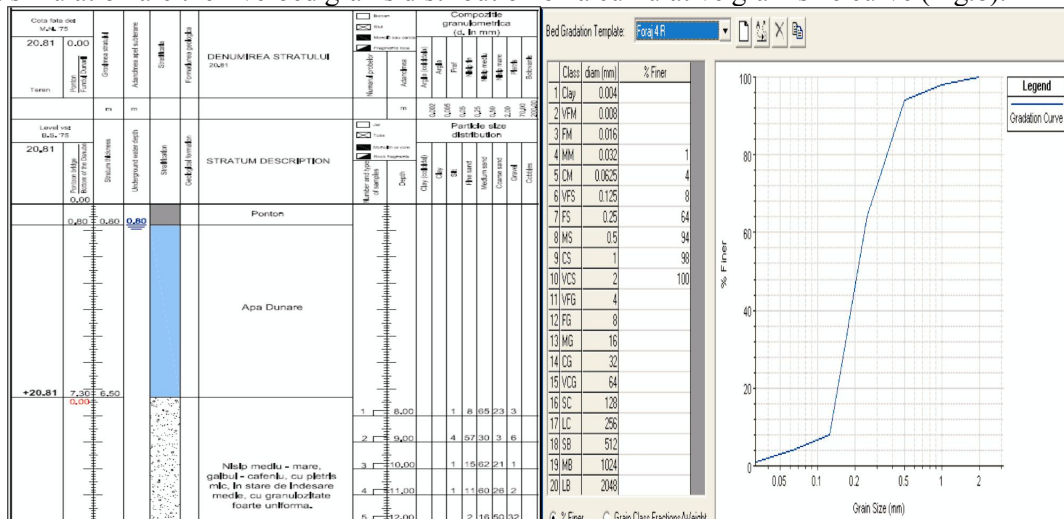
Cota fata de M.N. 75
20.81 0.00
Teren
Ponton
Grosimea stratului
Adancimea apei subterane
Stratificatia
Formatiunea geologica
DENUMIREA STRATULUI
20.81
m m
Numar probe
Adancimea
m
Compozitie granulometrica (d. in mm)
Argila
Praf
Nisip fin
Nisip mediu
Nisip mare
Pietris
Bolovanis
Level vst B.S. 75
20.81
Pontoon bridge
Stratum thickness
Underground water depth
Stratification
Geological formation
STRATUM DESCRIPTION
Number and type of samples
Depth
Particle size distribution
Clay
Silt
Fine sand
Medium sand
Coarse sand
Gravel
Cobbles
0.00
0.80 0.80 0.80
Ponton
Apa Dunare
+20.81 7.30 6.50
0.00
1 8.00 1 8 65 23 3
2 9.00 4 57 30 3 6
3 10.00 1 15 62 21 1
4 11.00 1 11 60 26 2
5 12.00 2 16 50 32
Nisip mediu - mare, galbui - cafeniu, cu pietris mic, in stare de indesare medie, cu granulozitate foarte uniforma.

Bed Gradation Template: Foraj 4 R

| | Class | diam (mm) | % Finer |
|---|---|---|---|
| 1 | Clay | 0.004 | |
| 2 | VFM | 0.008 | |
| 3 | FM | 0.016 | |
| 4 | MM | 0.032 | 1 |
| 5 | CM | 0.0625 | 4 |
| 6 | VFS | 0.125 | 8 |
| 7 | FS | 0.25 | 64 |
| 8 | MS | 0.5 | 94 |
| 9 | CS | 1 | 98 |
| 10 | VCS | 2 | 100 |
| 11 | VFG | 4 | |
| 12 | FG | 8 | |
| 13 | MG | 16 | |
| 14 | CG | 32 | |
| 15 | VCG | 64 | |
| 16 | SC | 128 | |
| 17 | LC | 256 | |
| 18 | SB | 512 | |
| 19 | MB | 1024 | |
| 20 | LB | 2048 | |

% Finer Grain Class Fractions/Weight

100
80
60
40
20
0
% Finer
0.05 0.1 0.2 0.5 1 2
Grain Size (mm)
Legend
Gradation Curve